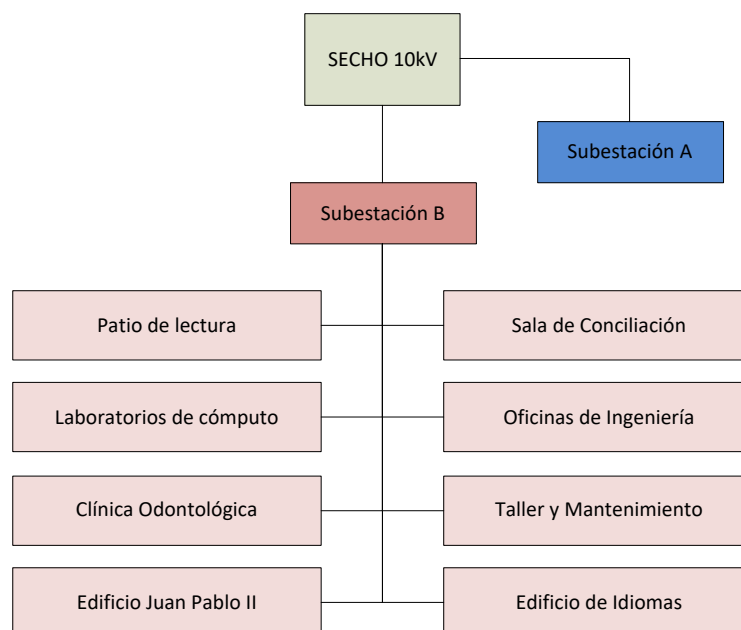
SECHO 10kV

Subestación A

Subestación B

Patio de lectura

Sala de Conciliación

Laboratorios de cómputo

Oficinas de Ingeniería

Clínica Odontológica

Taller y Mantenimiento

Edificio Juan Pablo II

Edificio de Idiomas